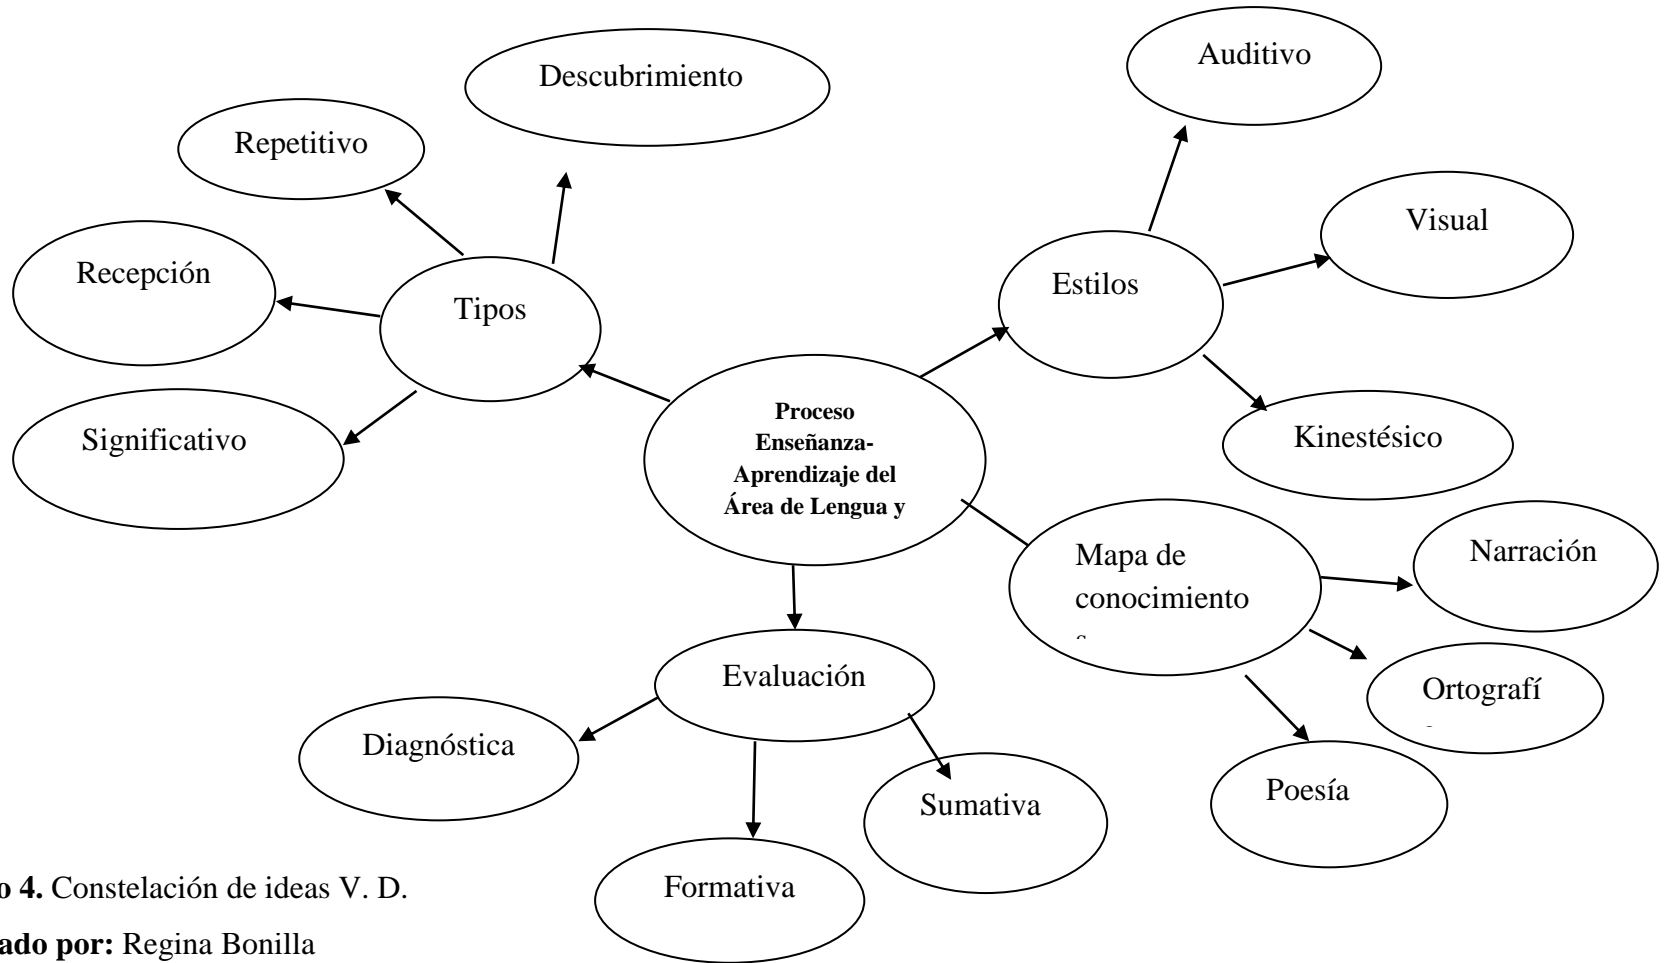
Proceso Enseñanza-Aprendizaje del Área de Lengua y

Tipos

Repetitivo

Descubrimiento

Recepción

Significativo

Estilos

Auditivo

Visual

Kinestésico

Mapa de conocimiento

Narración

Ortografí

Poesía

Evaluación

Diagnóstica

Formativa

Sumativa

o 4. Constelación de ideas V. D.

ado por: Regina Bonilla